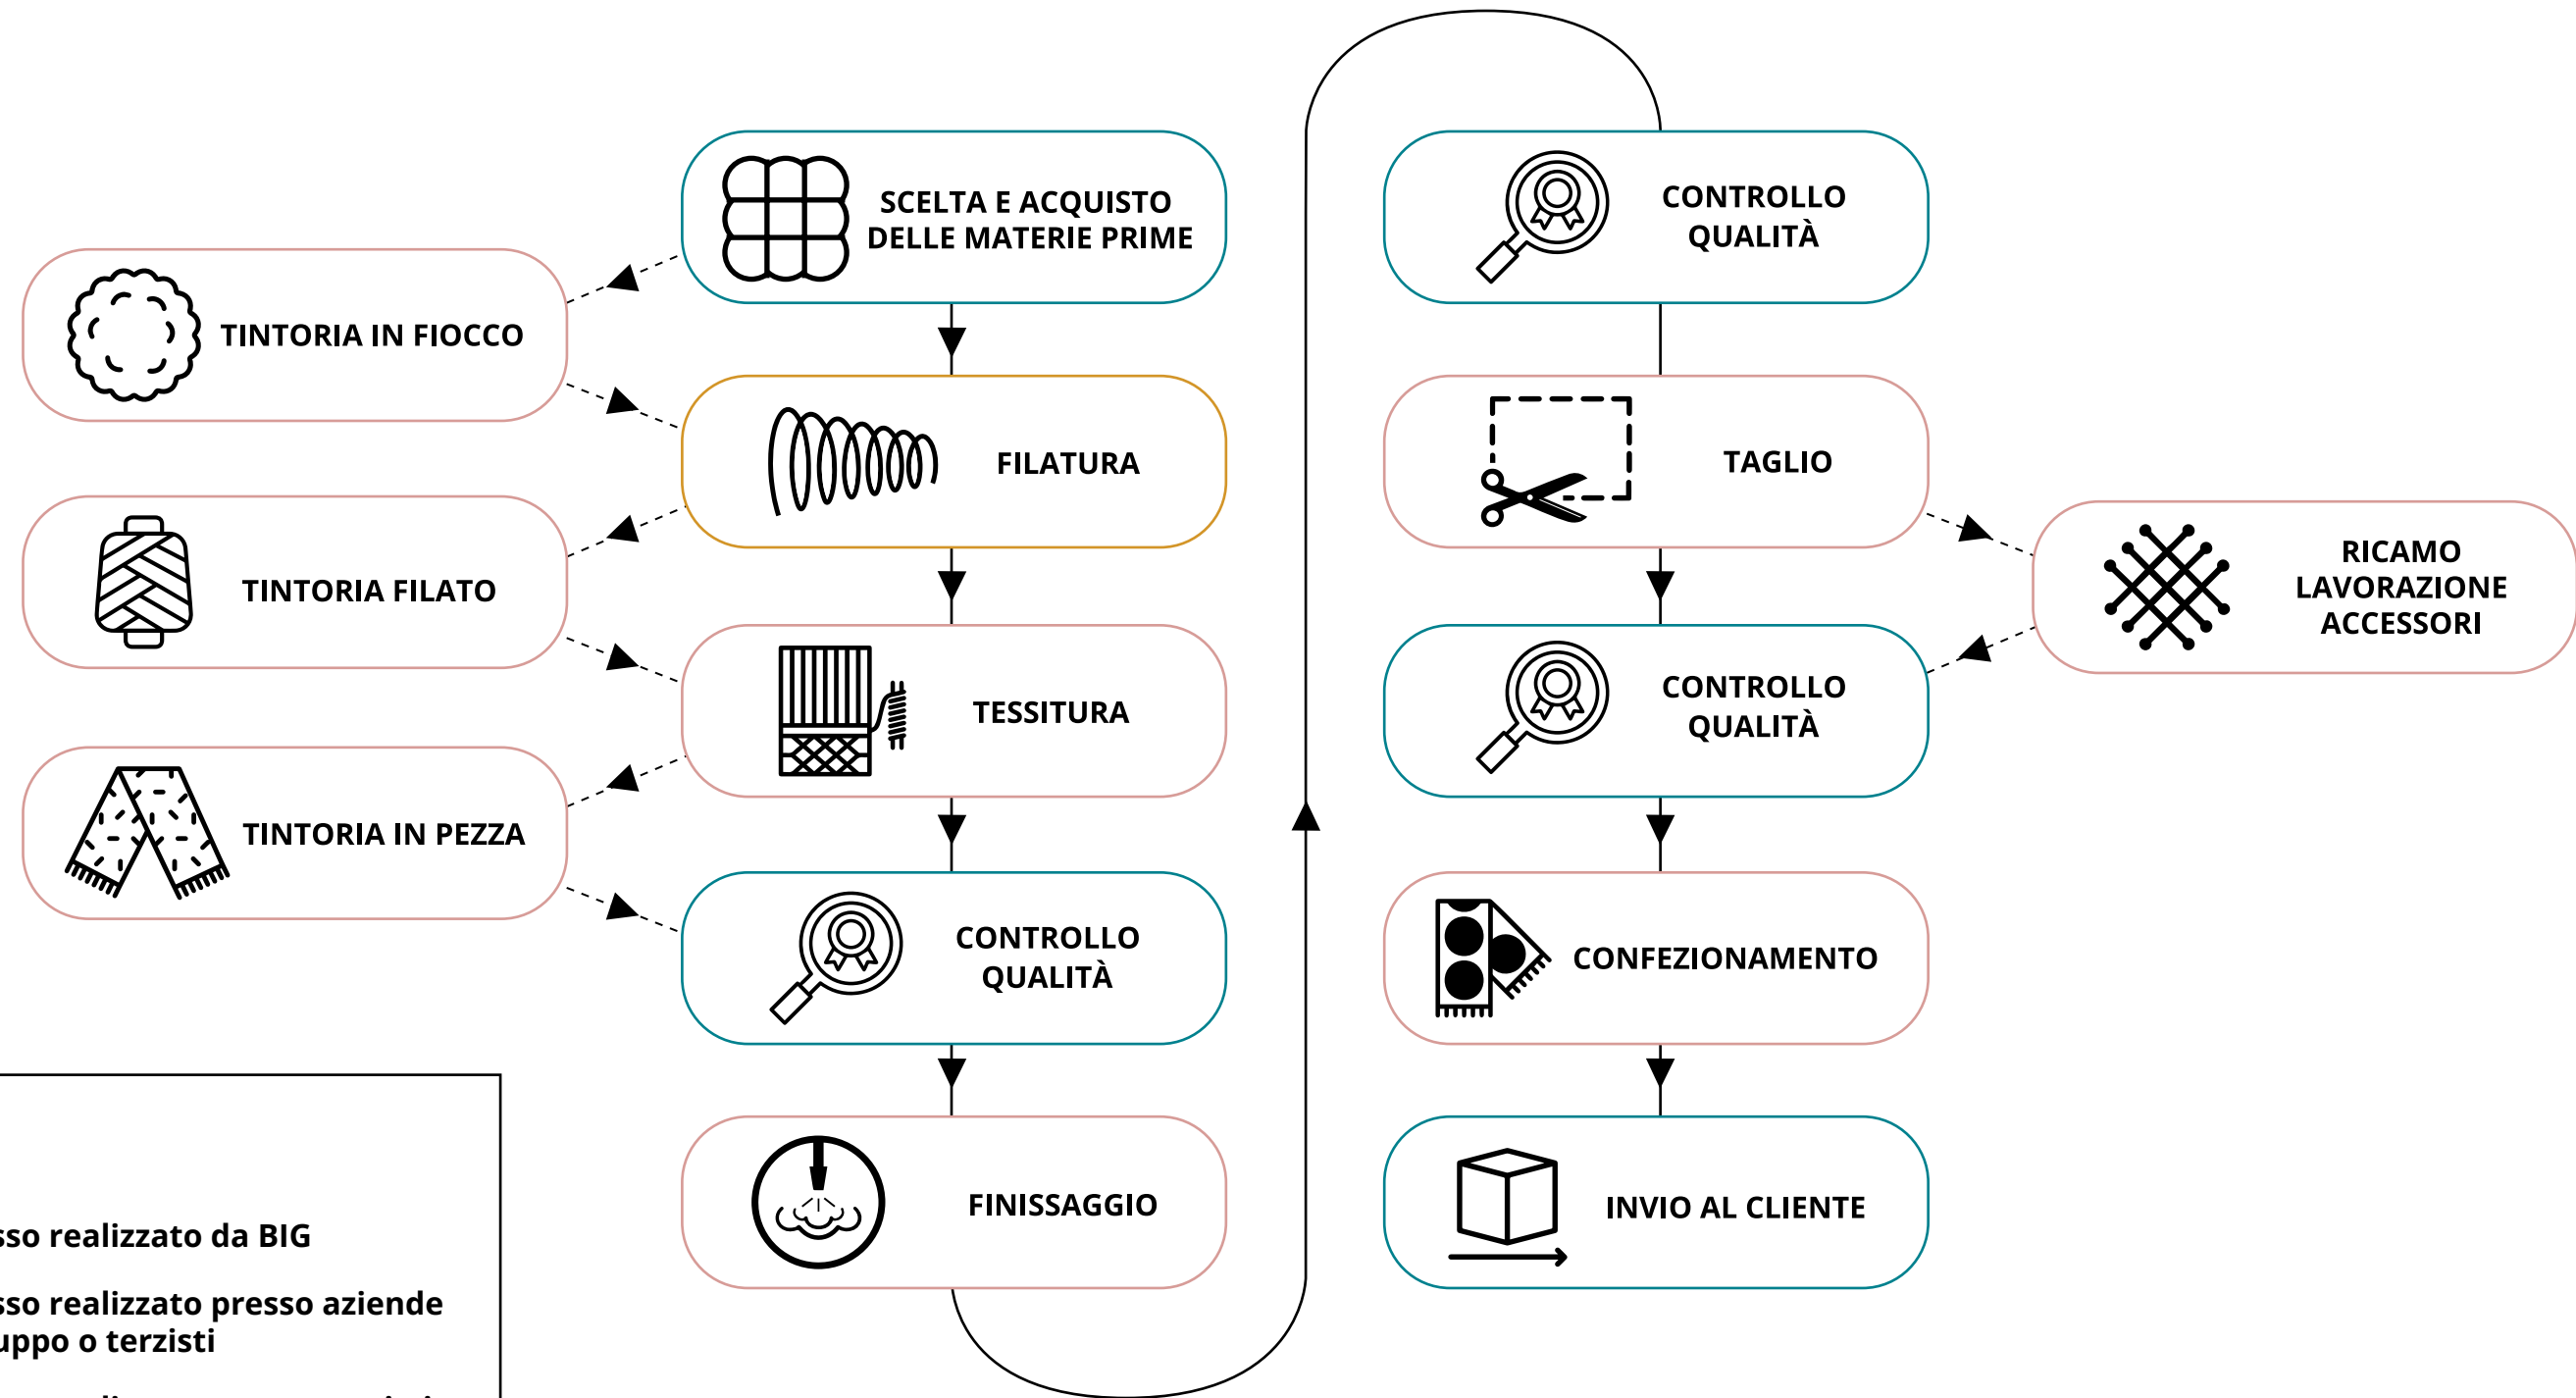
SCELTA E ACQUISTO DELLE MATERIE PRIME

TINTORIA IN FIOCCO

FILATURA

TINTORIA FILATO

TESSITURA

TINTORIA IN PEZZA

CONTROLLO QUALITÀ

FINISSAGGIO

CONTROLLO QUALITÀ

TAGLIO

RICAMO LAVORAZIONE ACCESSORI

CONTROLLO QUALITÀ

CONFEZIONAMENTO

INVIO AL CLIENTE

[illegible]sso realizzato da BIG

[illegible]sso realizzato presso aziende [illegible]uppo o terzisti

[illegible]